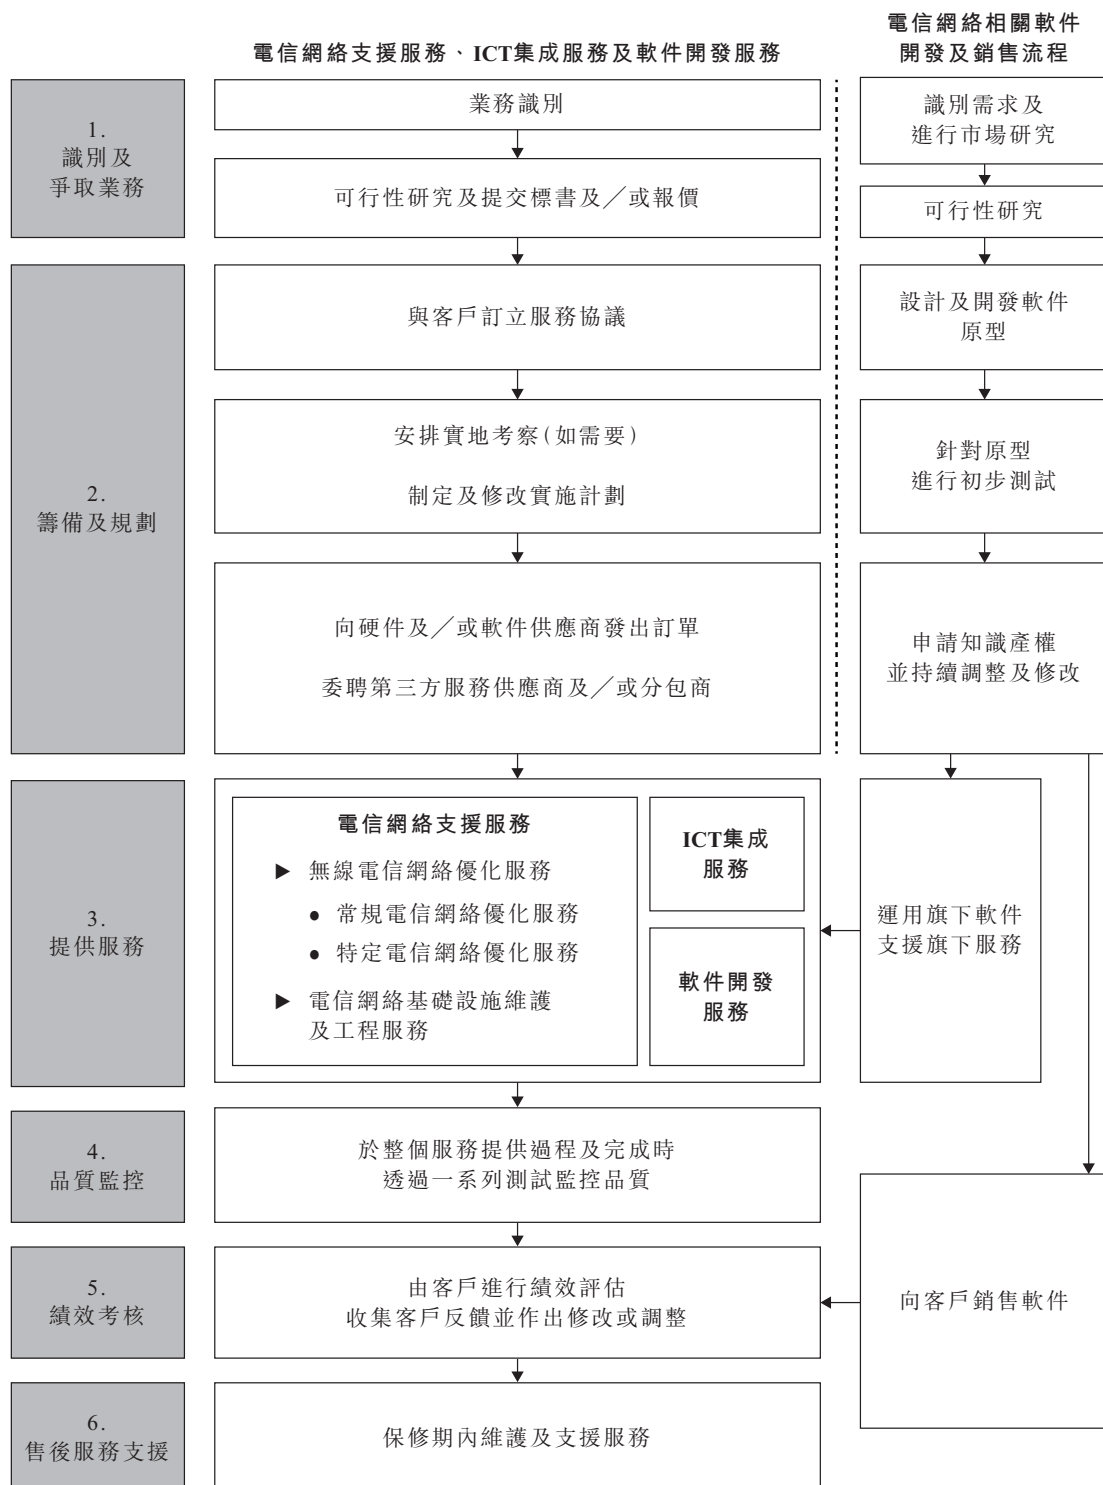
電信網絡支援服務、ICT集成服務及軟件開發服務

電信網絡相關軟件開發及銷售流程

1.
識別及爭取業務

業務識別

可行性研究及提交標書及／或報價

識別需求及進行市場研究

可行性研究

2.
籌備及規劃

與客戶訂立服務協議

設計及開發軟件原型

安排實地考察(如需要)

制定及修改實施計劃

針對原型進行初步測試

向硬件及／或軟件供應商發出訂單

委聘第三方服務供應商及／或分包商

申請知識產權並持續調整及修改

3.
提供服務

電信網絡支援服務

▶ 無線電信網絡優化服務

• 常規電信網絡優化服務

• 特定電信網絡優化服務

▶ 電信網絡基礎設施維護及工程服務

ICT集成服務

軟件開發服務

運用旗下軟件支援旗下服務

4.
品質監控

於整個服務提供過程及完成時透過一系列測試監控品質

5.
績效考核

由客戶進行績效評估
收集客戶反饋並作出修改或調整

向客戶銷售軟件

6.
售後服務支援

保修期內維護及支援服務